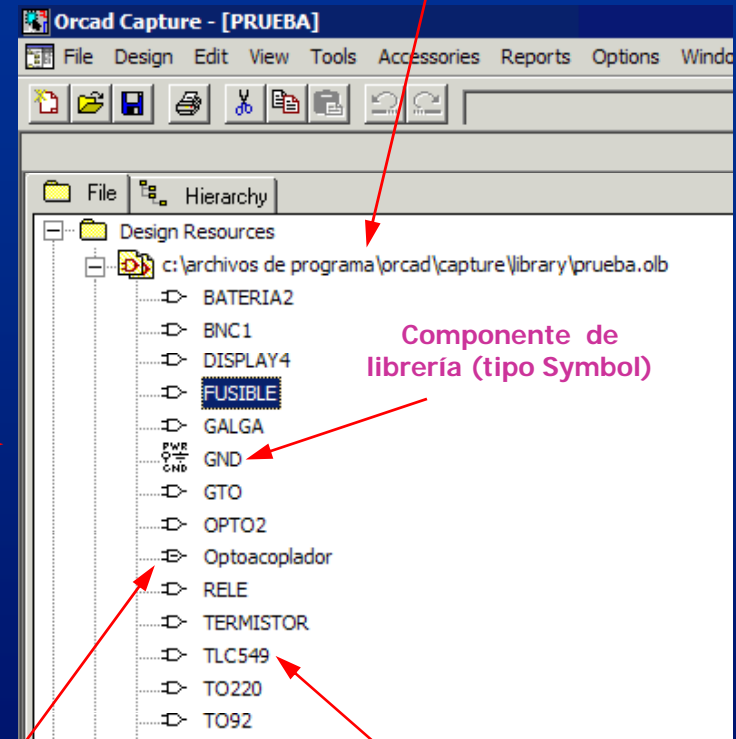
Orcad Capture - [PRUEBA]

File Design Edit View Tools Accessories Reports Options Windo

File Hierarchy

Design Resources

c:\archivos de programa\orcad\capture\library\prueba.olb

BATERIA2

BNC1

DISPLAY4

FUSIBLE

GALGA

PWR GND

GND

GTO

OPTO2

Optoacoplador

RELE

TERMISTOR

TLC549

TO220

TO92

Componente de librería (tipo Symbol)